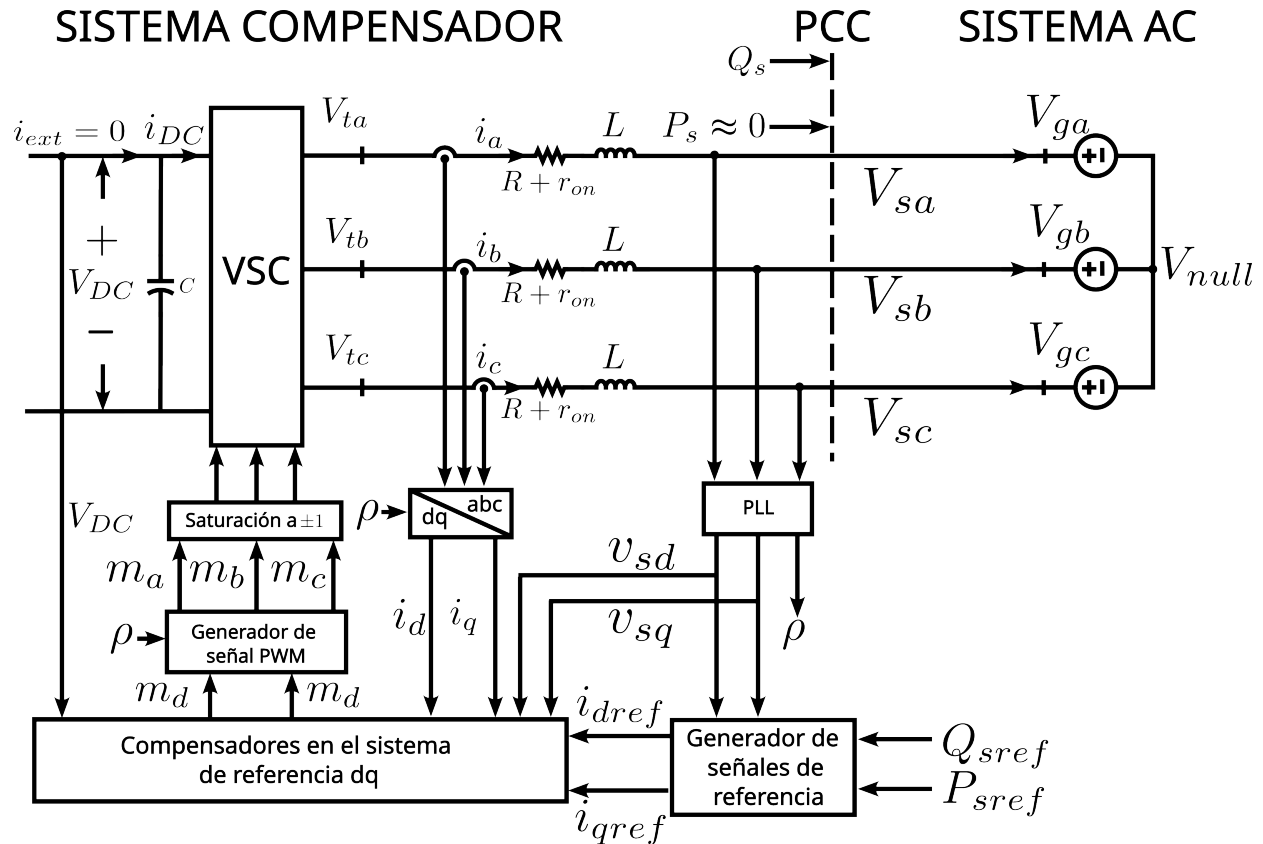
SISTEMA COMPENSADOR

PCC

SISTEMA AC

$Q_s$

$i_{ext}=0$ $i_{DC}$

$V_{ta}$ $i_a$ $L$ $P_s \approx 0$

$R+r_{on}$

$V_{ga}$

$V_{sa}$

$+$

$V_{DC}$

$-$

$C$

VSC

$V_{tb}$ $i_b$ $L$

$R+r_{on}$

$V_{gb}$

$V_{null}$

$V_{sb}$

$V_{tc}$ $i_c$ $L$

$R+r_{on}$

$V_{gc}$

$V_{sc}$

$V_{DC}$

Saturación a $\pm1$

$\rho$ dq abc

PLL

$m_a$ $m_b$ $m_c$

$v_{sd}$

$v_{sq}$

$\rho$ Generador de señal PWM

$i_d$ $i_q$

$\rho$

$m_d$ $m_d$

$i_{dref}$

Compensadores en el sistema de referencia dq

Generador de señales de referencia

$Q_{sref}$

$P_{sref}$

$i_{qref}$